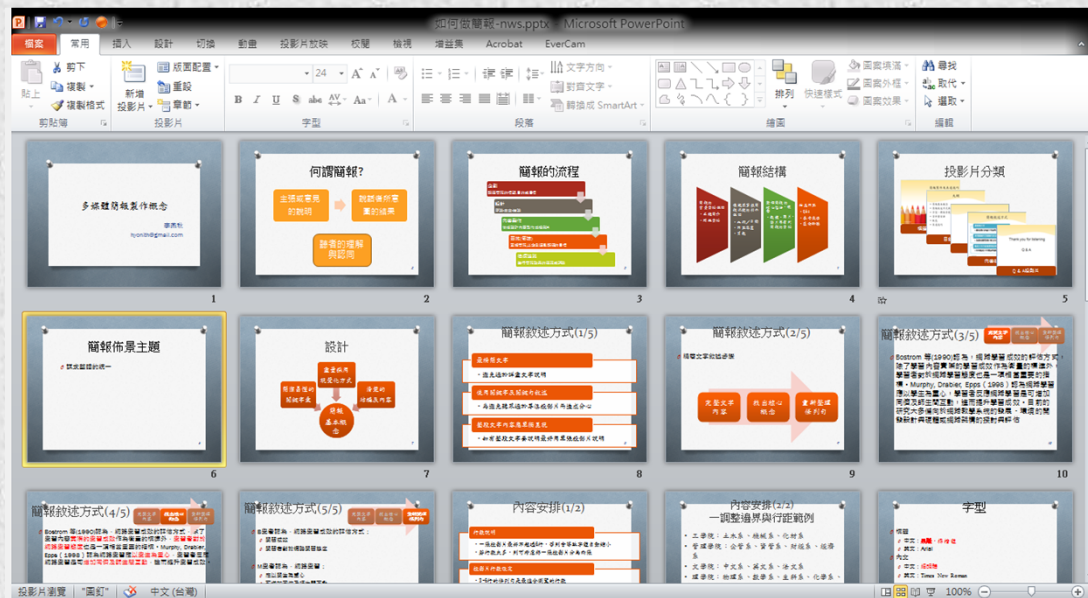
如何做簡報-nws.pptx - Microsoft PowerPoint

檔案 常用 插入 設計 切換 動畫 投影片放映 校閱 檢視 增益集 Acrobat EverCam

貼上 剪下 複製 複製格式 剪貼簿
新增投影片 版面配置 重設 章節 投影片
24 字型
段落 文字方向 對齊文字 轉換成 SmartArt
排列 快速樣式 圖案填滿 圖案外框 圖案效果 繪圖
尋找 取代 選取 編輯

多媒體簡報製作概念
nyonin@gmail.com
1

何謂簡報?
主講者藉著的說明
聽講者所需要的結果
聽者的理解與認同
2

簡報的流程
3

簡報結構
4

投影片分類
Thank you for listening
5

簡報佈景主題
6

設計
簡報基本概念
7

簡報敘述方式(1/5)
8

簡報敘述方式(2/5)
完整文字內容 找出核心概念 重新整理條列化
9

簡報敘述方式(3/5)
10

簡報敘述方式(4/5)

簡報敘述方式(5/5)

內容安排(1/2)

內容安排(2/2)
—調整邊界與行距範例

字型
Arial
Times New Roman

投影片瀏覽 "圖釘" 中文 (台灣) 100%